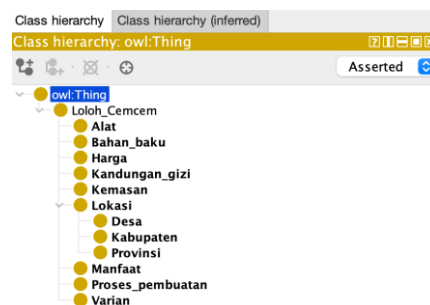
Class hierarchy | Class hierarchy (inferred)

Class hierarchy: owl:Thing

Asserted

owl:Thing
Loloh_Cemcem
Alat
Bahan_baku
Harga
Kandungan_gizi
Kemasan
Lokasi
Desa
Kabupaten
Provinsi
Manfaat
Proses_pembuatan
Varian